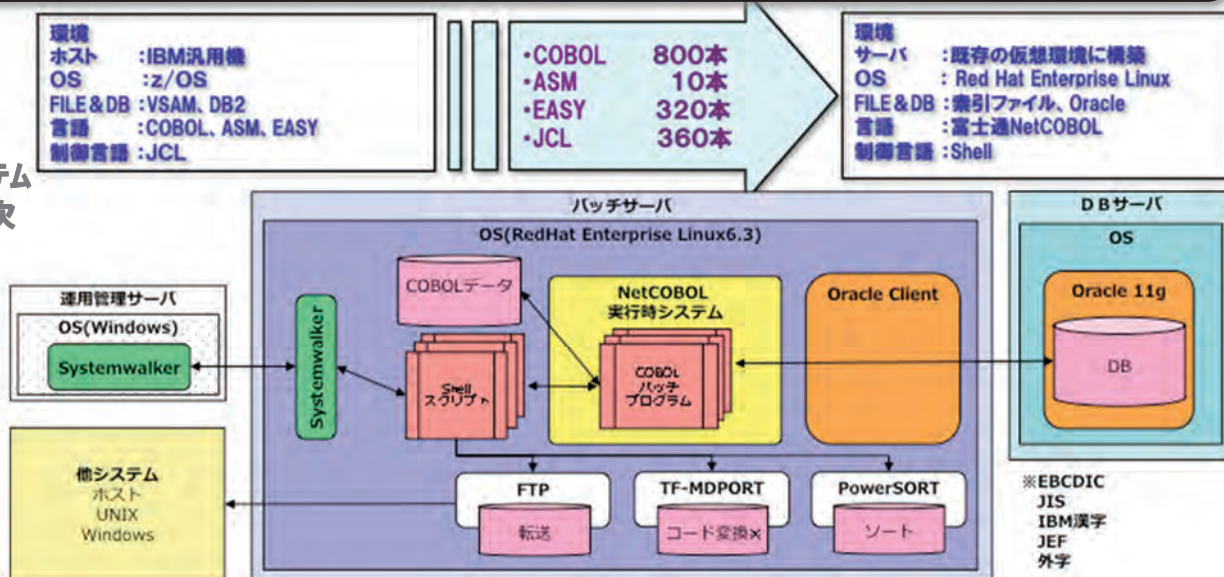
環境
ホスト :IBM汎用機
OS :z/OS
FILE＆DB :VSAM、DB2
言語 :COBOL、ASM、EASY
制御言語 :JCL

・COBOL 800本
・ASM 10本
・EASY 320本
・JCL 360本

環境
サーバ :既存の仮想環境に構築
OS : Red Hat Enterprise Linux
FILE＆DB :索引ファイル、Oracle
言語 :富士通NetCOBOL
制御言語 :Shell

ステム
決

バッチサーバ
OS(RedHat Enterprise Linux6.3)

DBサーバ
OS
Oracle 11g
DB

運用管理サーバ
OS(Windows)
Systemwalker

Systemwalker

COBOLデータ
NetCOBOL
実行時システム
Oracle Client
Shell
スクリプト
COBOL
バッチ
プログラム

他システム
ホスト
UNIX
Windows

FTP
転送
TF-MDPORT
コード変換※
PowerSORT
ソート

※EBCDIC
JIS
IBM漢字
JEF
外字